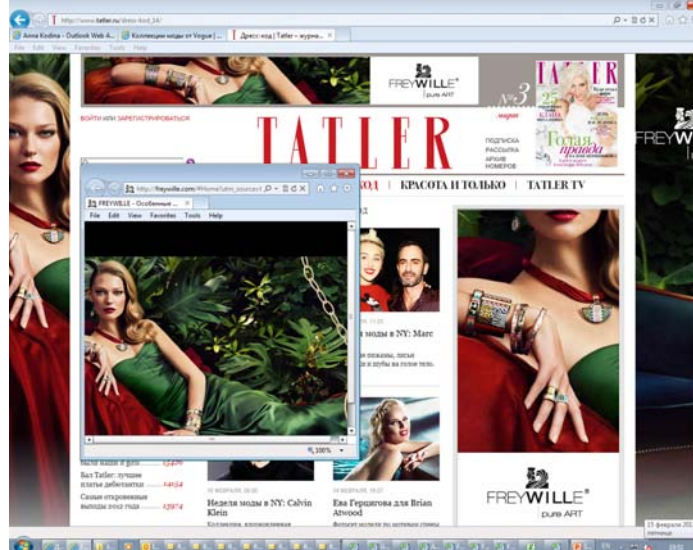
http://www.tatler.ru/dress-kod_24/

Anna Kodina - Outlook Web A... Коллекции моды от Vogue | ... Дресс-код | Tatler - журна...

File Edit View Favorites Tools Help

FREYWILLE pure ART

ВОЙТИ ИЛИ ЗАРЕГИСТРИРОВАТЬСЯ

TATLER

TATLER №3

ПОДПИСКА
РАССЫЛКА
АРХИВ НОМЕРОВ

КОД | КРАСОТА И ТОЛЬКО | TATLER TV

http://freywille.com/#!/home?utm_source=t

FREYWILLE - Особенные ...

File Edit View Favorites Tools Help

100%

моды в NY: Marc

Бал Tatler: лучшие платья дебютантки

Самые откровенные выходы 2012 года

14 ФЕВРАЛЯ 20:30
Неделя моды в NY: Calvin Klein

14 ФЕВРАЛЯ 19:07
Ева Герцигова для Brian Atwood

FREYWILLE pure ART

FREYWILLE

EN
15 февраля 201
пятница